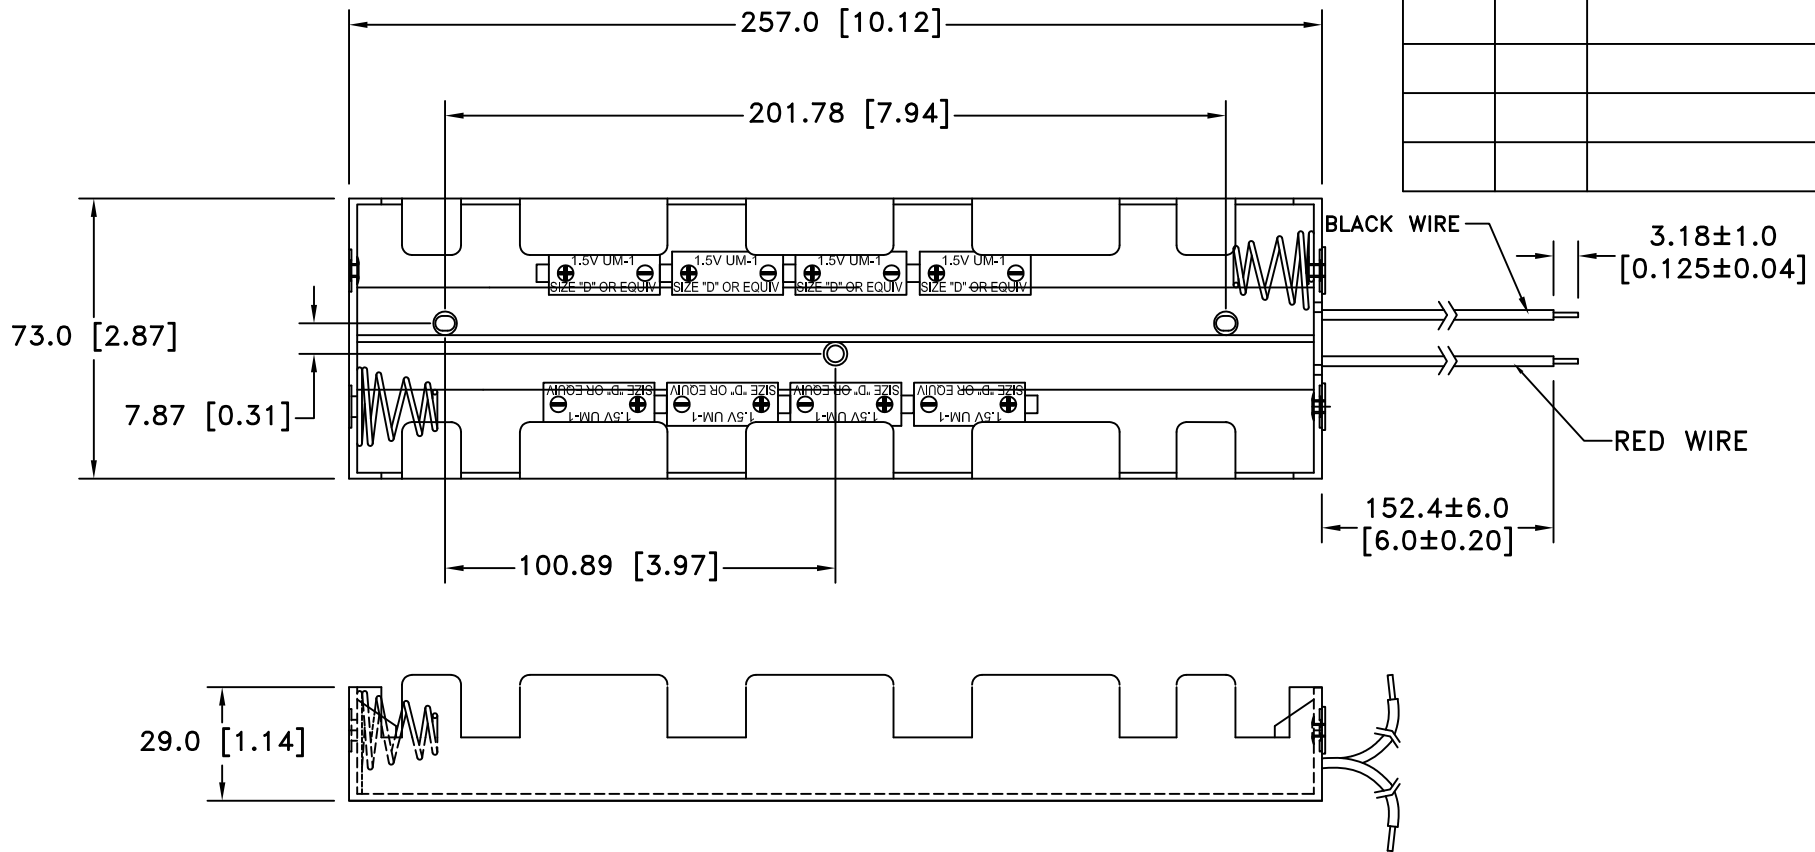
257.0 [10.12]

201.78 [7.94]

BLACK WIRE

3.18±1.0 [0.125±0.04]

1.5V UM-1 SIZE "D" OR EQUIV

1.5V UM-1 SIZE "D" OR EQUIV

1.5V UM-1 SIZE "D" OR EQUIV

1.5V UM-1 SIZE "D" OR EQUIV

73.0 [2.87]

7.87 [0.31]

SIZE "D" OR EQUIV 1.5V UM-1

SIZE "D" OR EQUIV 1.5V UM-1

SIZE "D" OR EQUIV 1.5V UM-1

SIZE "D" OR EQUIV 1.5V UM-1

RED WIRE

152.4±6.0 [6.0±0.20]

100.89 [3.97]

29.0 [1.14]